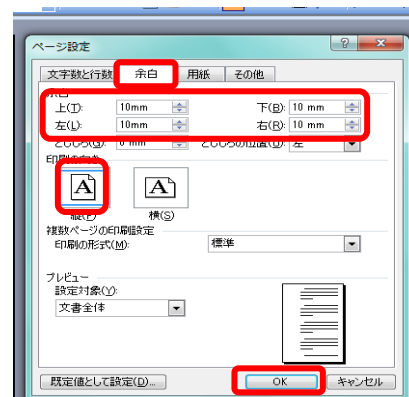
ページ設定

文字数と行数 余白 用紙 その他

余白
上(T): 10mm 下(B): 10 mm
左(L): 10mm 右(R): 10 mm
とじしろ(G): 0 mm とじしろの位置(U): 左

印刷の向き
A 縦(P)
A 横(S)

複数ページの印刷設定
印刷の形式(M): 標準

プレビュー
設定対象(Y):
文書全体

既定値として設定(D)... OK キャンセル